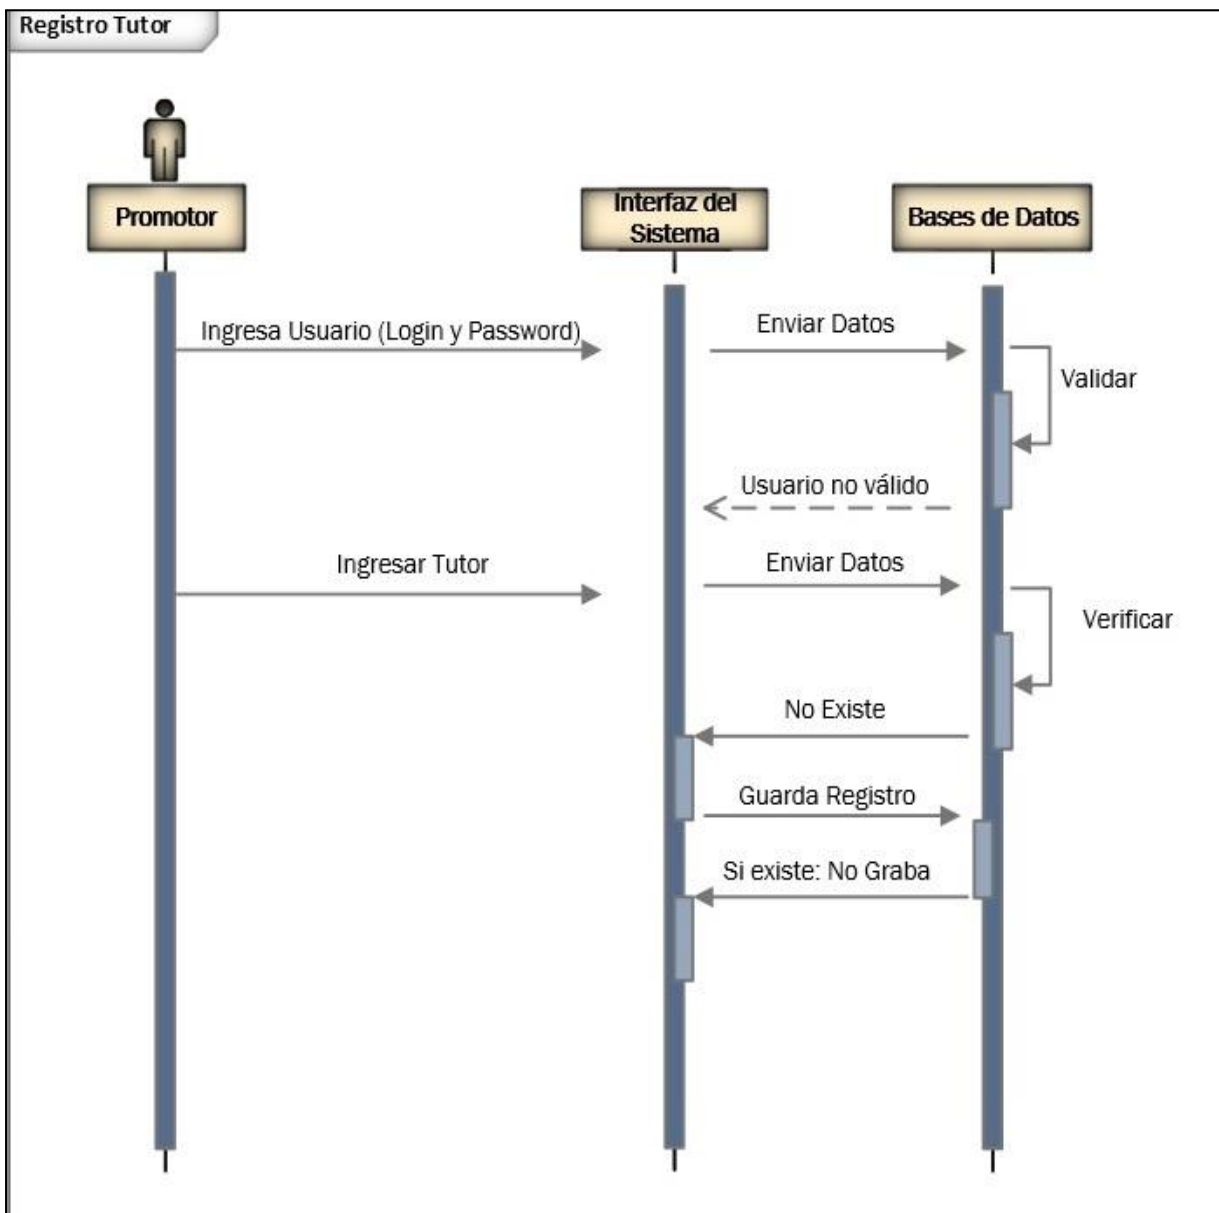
Registro Tutor

Promotor

Interfaz del Sistema

Bases de Datos

Ingresa Usuario (Login y Password)

Enviar Datos

Validar

Usuario no válido

Ingresar Tutor

Enviar Datos

Verificar

No Existe

Guarda Registro

Si existe: No Graba